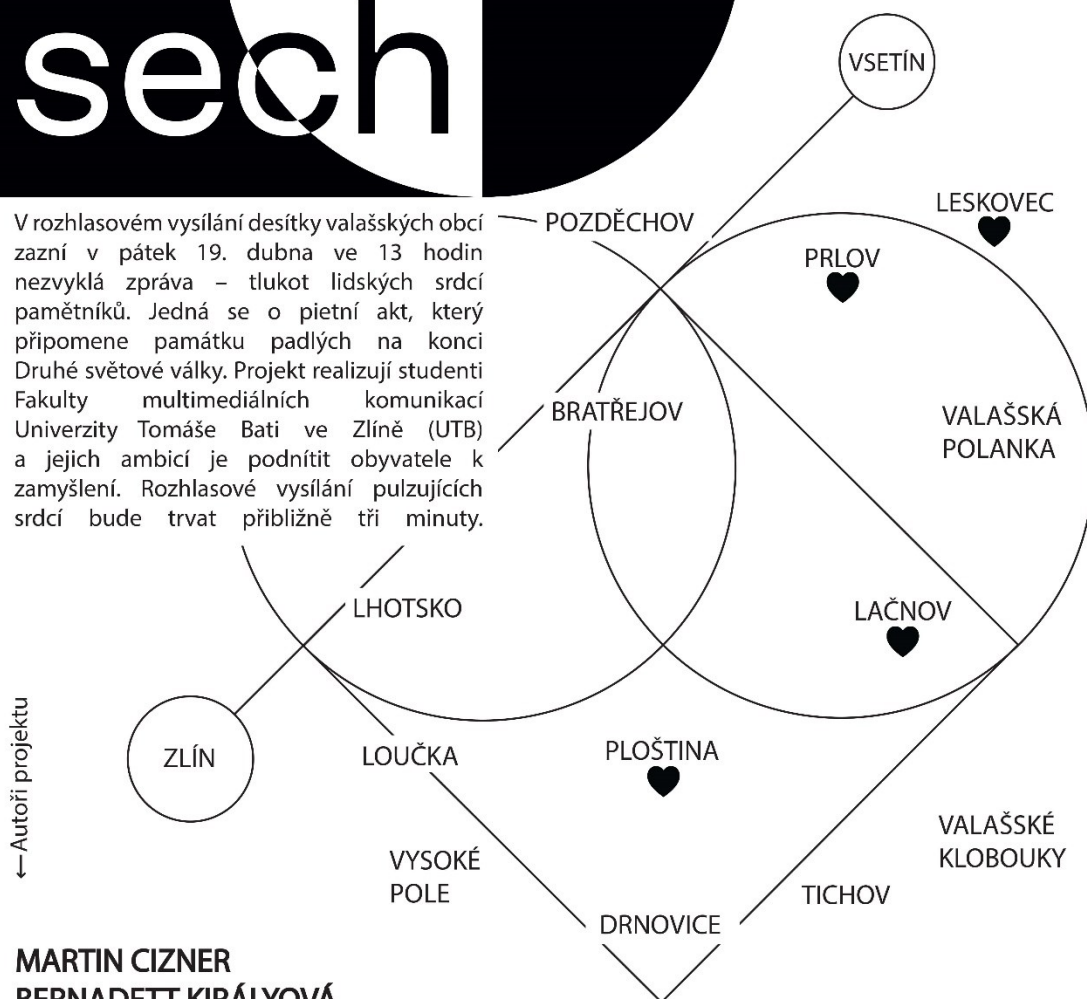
sech

V rozhlasovém vysílání desítky valašských obcí zazní v pátek 19. dubna ve 13 hodin nezvyklá zpráva – tlukot lidských srdcí pamětníků. Jedná se o pietní akt, který připomene památku padlých na konci Druhé světové války. Projekt realizují studenti Fakulty multimediálních komunikací Univerzity Tomáše Bati ve Zlíně (UTB) a jejich ambicí je podnítit obyvatele k zamyšlení. Rozhlasové vysílání pulzujících srdcí bude trvat přibližně tři minuty.

VSETÍN
LESKOVEC
POZDĚCHOV
PRLOV
BRATŘEJOV
VALAŠSKÁ POLANKA
LHOTSKO
LAČNOV
ZLÍN
LOUČKA
PLOŠTINA
VALAŠSKÉ KLOBOUKY
VYSOKÉ POLE
TICHOV
DRNOVICE

← Autoři projektu

MARTIN CIZNER
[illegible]